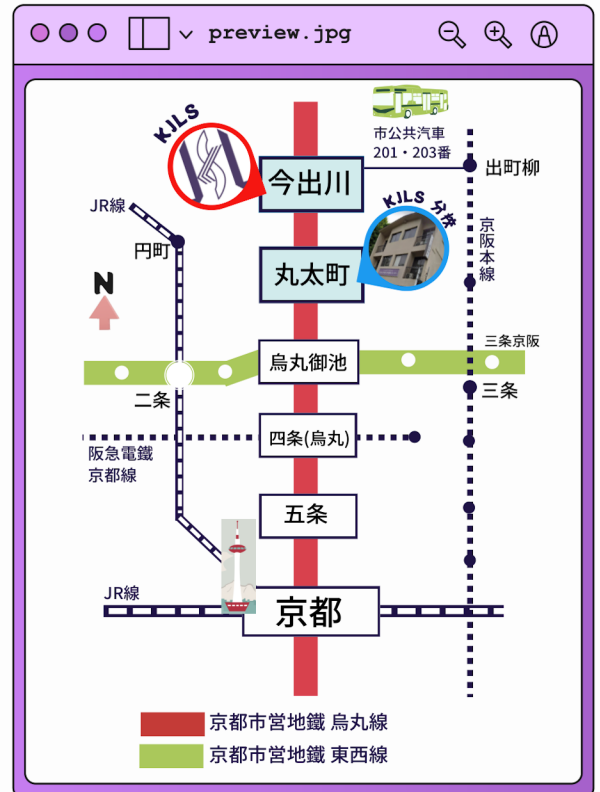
preview.jpg

KJLS

市公共汽車
201・203番

今出川

出町柳

JR線

KJLS 分校

京阪本線

円町

丸太町

N

三条京阪

烏丸御池

二条

三条

四条(烏丸)

阪急電鐵
京都線

五条

JR線

京都

京都市営地鐵 烏丸線

京都市営地鐵 東西線